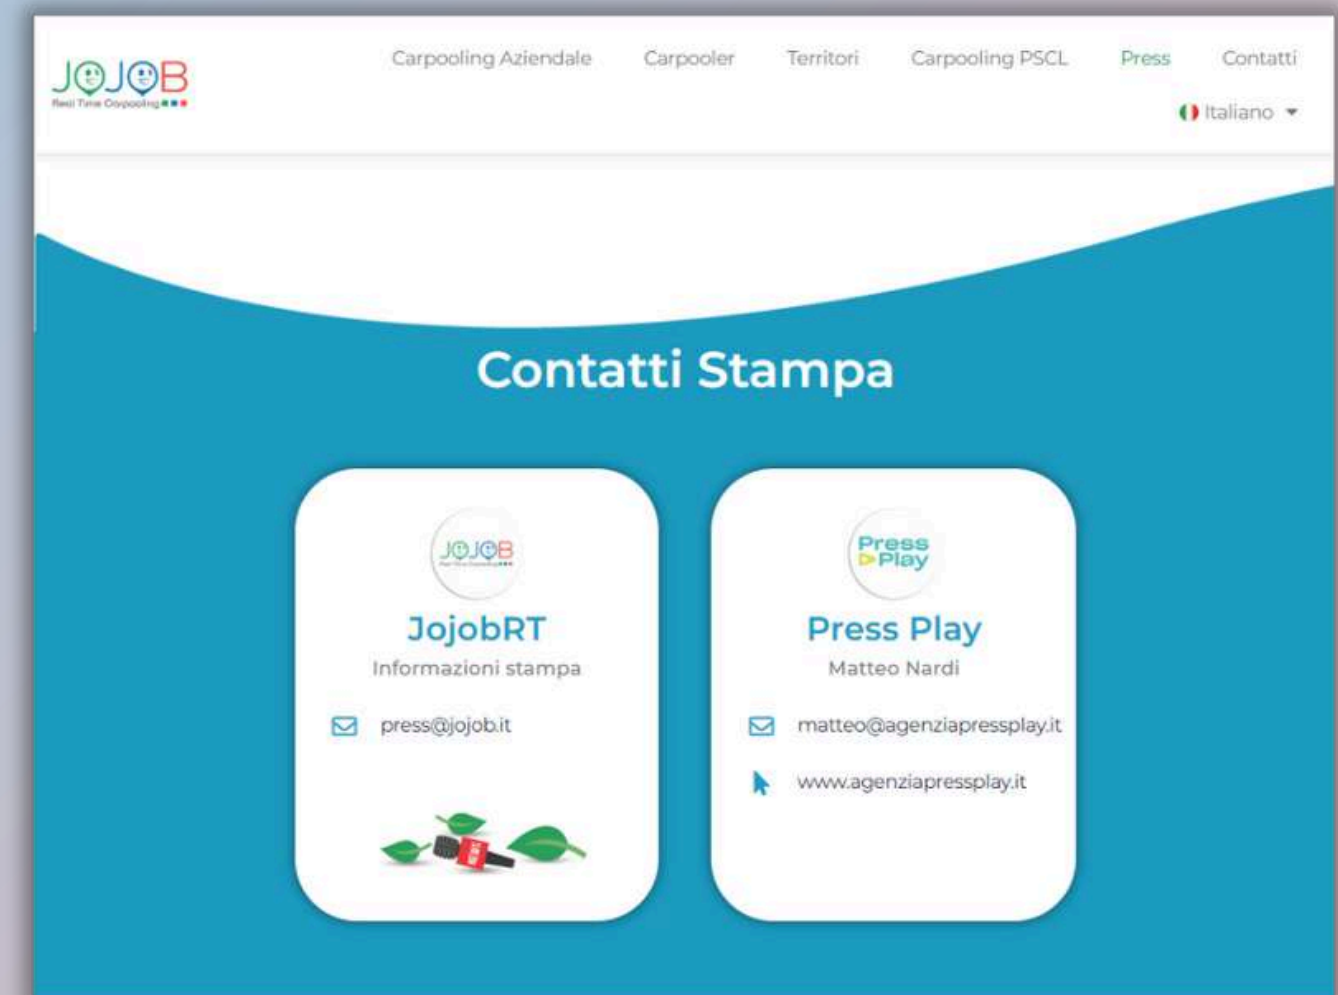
JOJOB
Real Time Carpooling

Carpooling Aziendale Carpooler Territori Carpooling PSCL Press Contatti

Italiano

Contatti Stampa

JOJOB

JojobRT
Informazioni stampa

press@jojob.it

Press Play

Press Play
Matteo Nardi

matteo@agenziapressplay.it

www.agenziapressplay.it